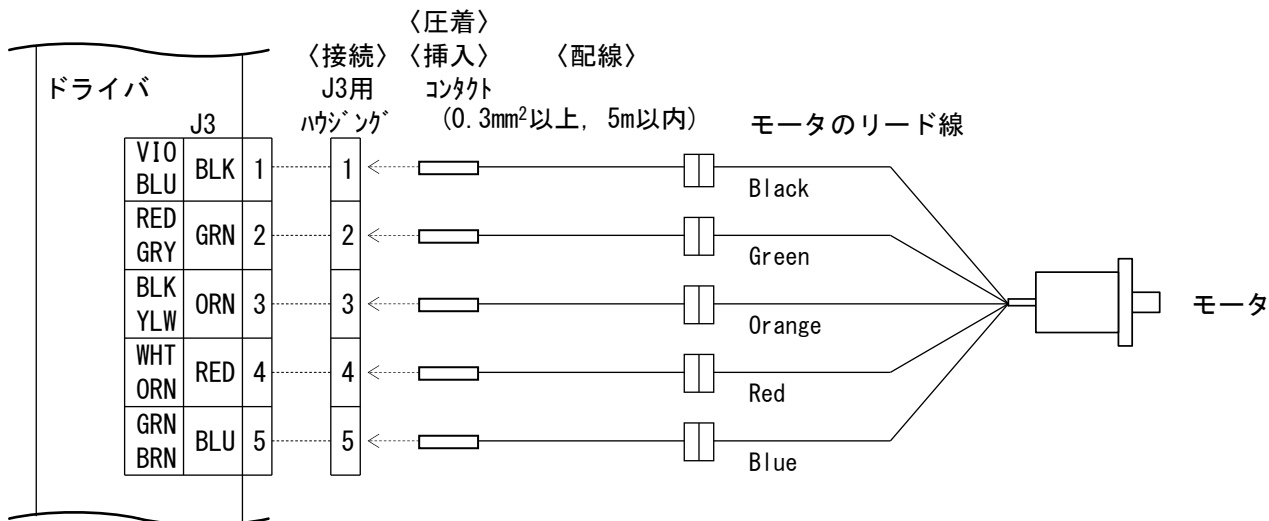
〈圧着〉
〈接続〉 〈挿入〉 〈配線〉
ドライバ
J3用 ハウジング
コンタクト
(0.3mm$^2$以上, 5m以内)
モータのリード線
J3

| | | |
|---|---|---|
| VIO BLU | BLK | 1 |
| RED GRY | GRN | 2 |
| BLK YLW | ORN | 3 |
| WHT ORN | RED | 4 |
| GRN BRN | BLU | 5 |

1
2
3
4
5

Black
Green
Orange
Red
Blue

モータ